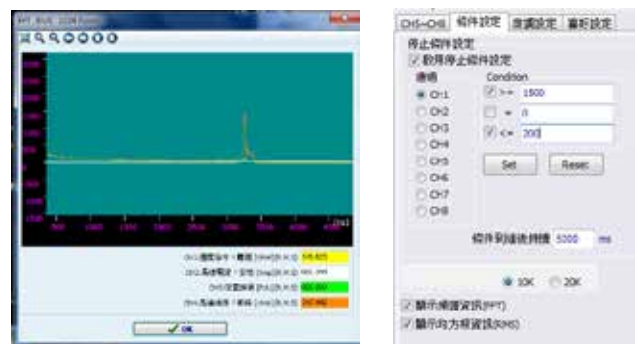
CH1~CH8 條件設定 濾波設定 量程設定

停止條件設定
☑ 啟用停止條件設定

通道
CH1
CH2
CH3
CH4
CH5
CH6
CH7
CH8

Condition
☑ >= 1500
☐ = 0
☑ <= 200

Set
Reset

條件到達後持續 5000 ms

10K
20K

☑ 顯示頻譜資訊(FFT)
☑ 顯示均方根資訊(RMS)

OK